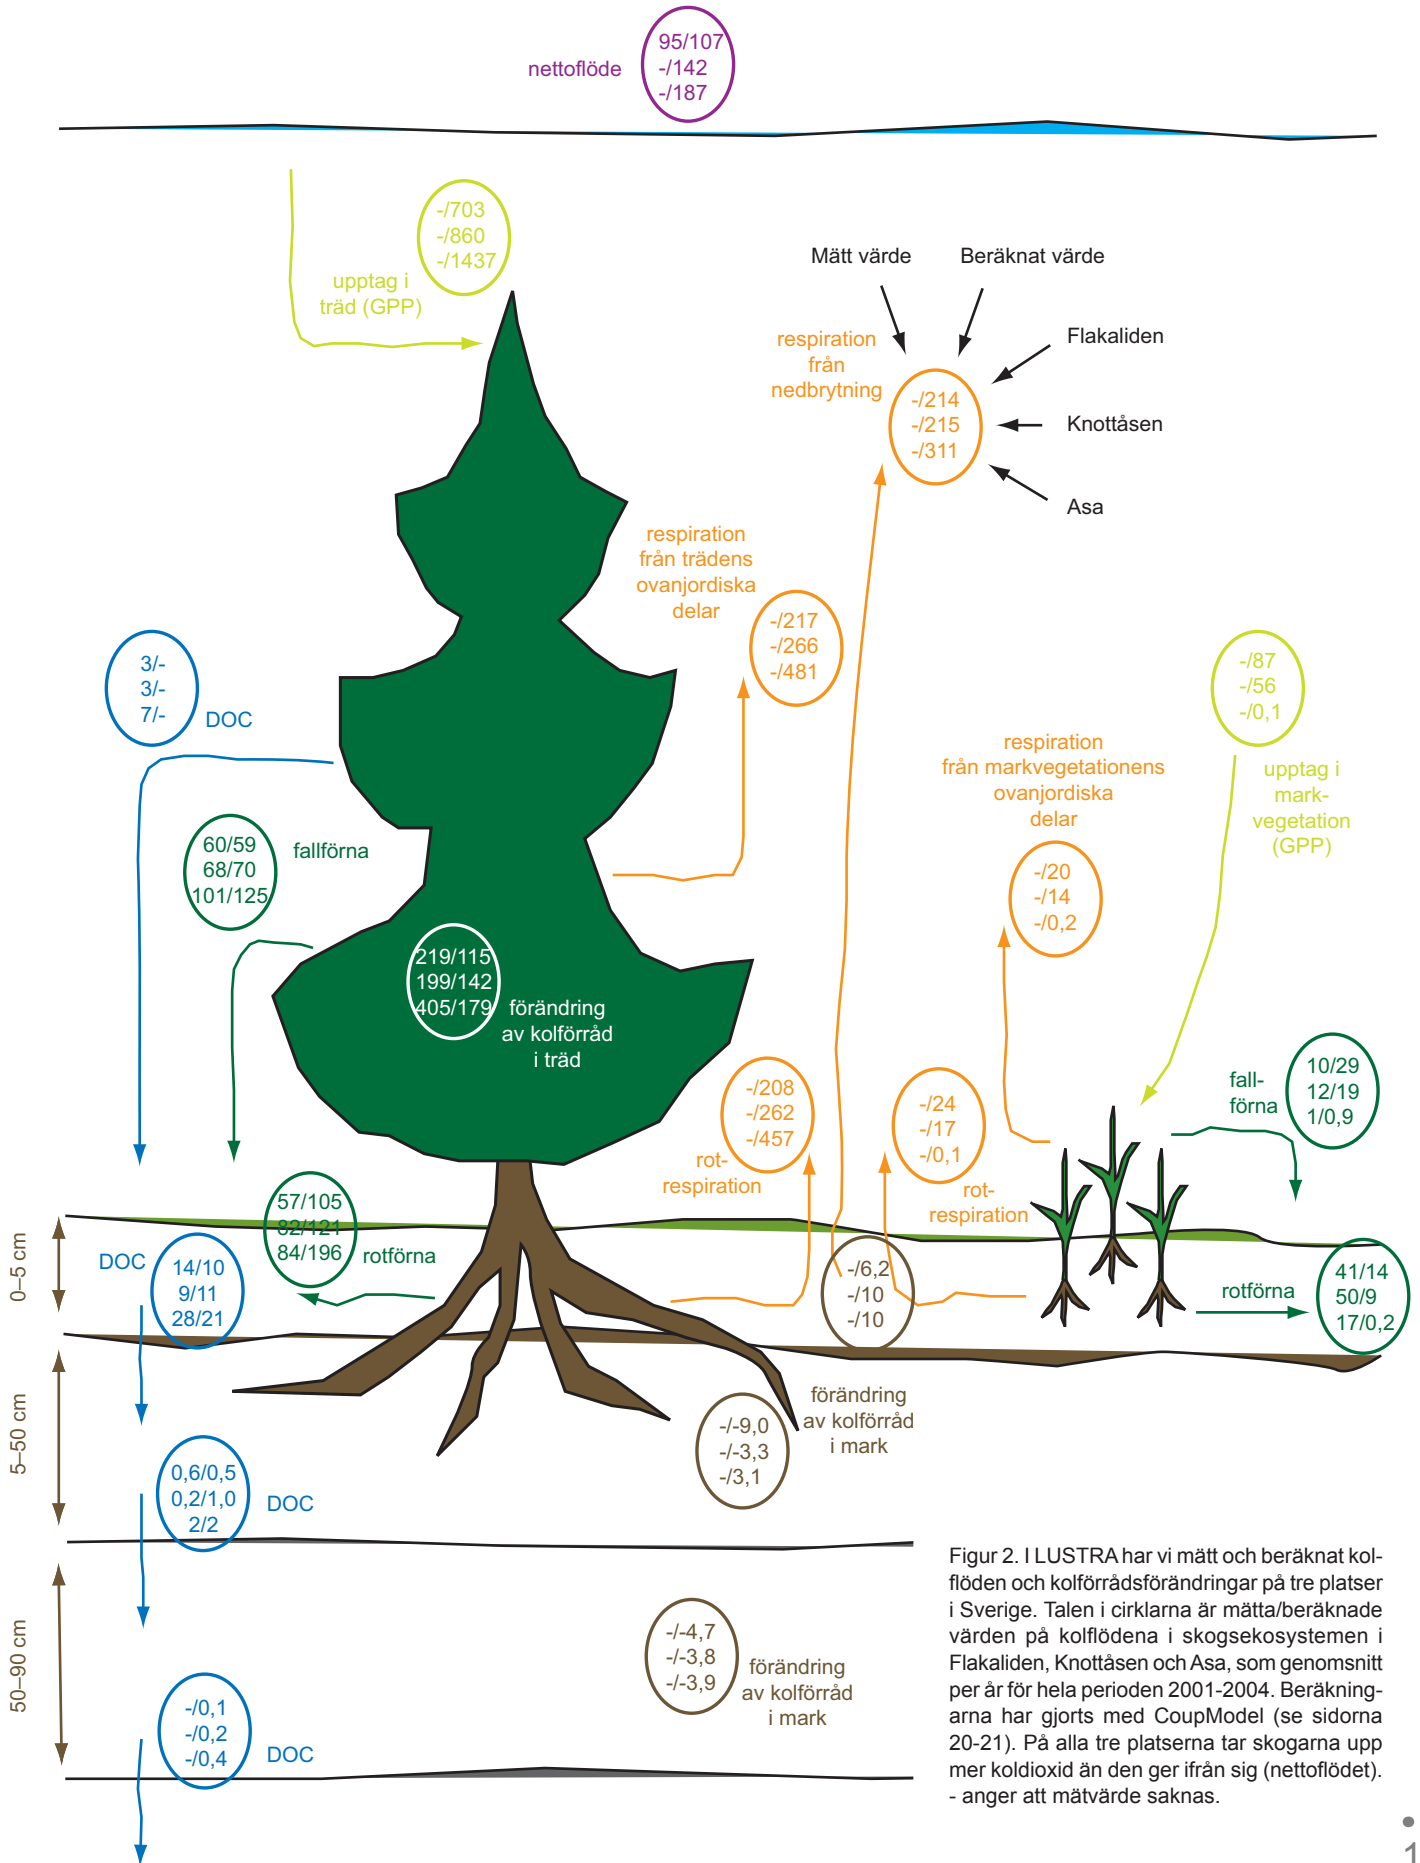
nettoflöde
95/107
-/142
-/187

upptag i träd (GPP)
-/703
-/860
-/1437

Mätt värde
Beräknat värde
Flakaliden
Knottåsen
Asa

respiration från nedbrytning
-/214
-/215
-/311

respiration från trädens ovanjordiska delar
-/217
-/266
-/481

3/-
3/-
7/-
DOC

60/59
68/70
101/125
fallförna

219/115
199/142
405/179
förändring av kolförråd i träd

-/87
-/56
-/0,1
upptag i mark-vegetation (GPP)

respiration från markvegetationens ovanjordiska delar
-/20
-/14
-/0,2

-/208
-/262
-/457
rot-respiration

-/24
-/17
-/0,1
rot-respiration

fall-förna
10/29
12/19
1/0,9

0–5 cm
DOC
14/10
9/11
28/21

57/105
82/121
84/196
rotförna

-/6,2
-/10
-/10

rotförna
41/14
50/9
17/0,2

5–50 cm
-/-9,0
-/-3,3
-/3,1
förändring av kolförråd i mark

0,6/0,5
0,2/1,0
2/2
DOC

50–90 cm
-/-4,7
-/-3,8
-/-3,9
förändring av kolförråd i mark

-/0,1
-/0,2
-/0,4
DOC

Figur 2. I LUSTRA har vi mätt och beräknat kolflöden och kolförrådsförändringar på tre platser i Sverige. Talen i cirklarna är mätta/beräknade värden på kolflödena i skogsekosystemen i Flakaliden, Knottåsen och Asa, som genomsnitt per år för hela perioden 2001-2004. Beräkningarna har gjorts med CoupModel (se sidorna 20-21). På alla tre platserna tar skogarna upp mer koldioxid än den ger ifrån sig (nettoflödet). - anger att mätvärde saknas.

1